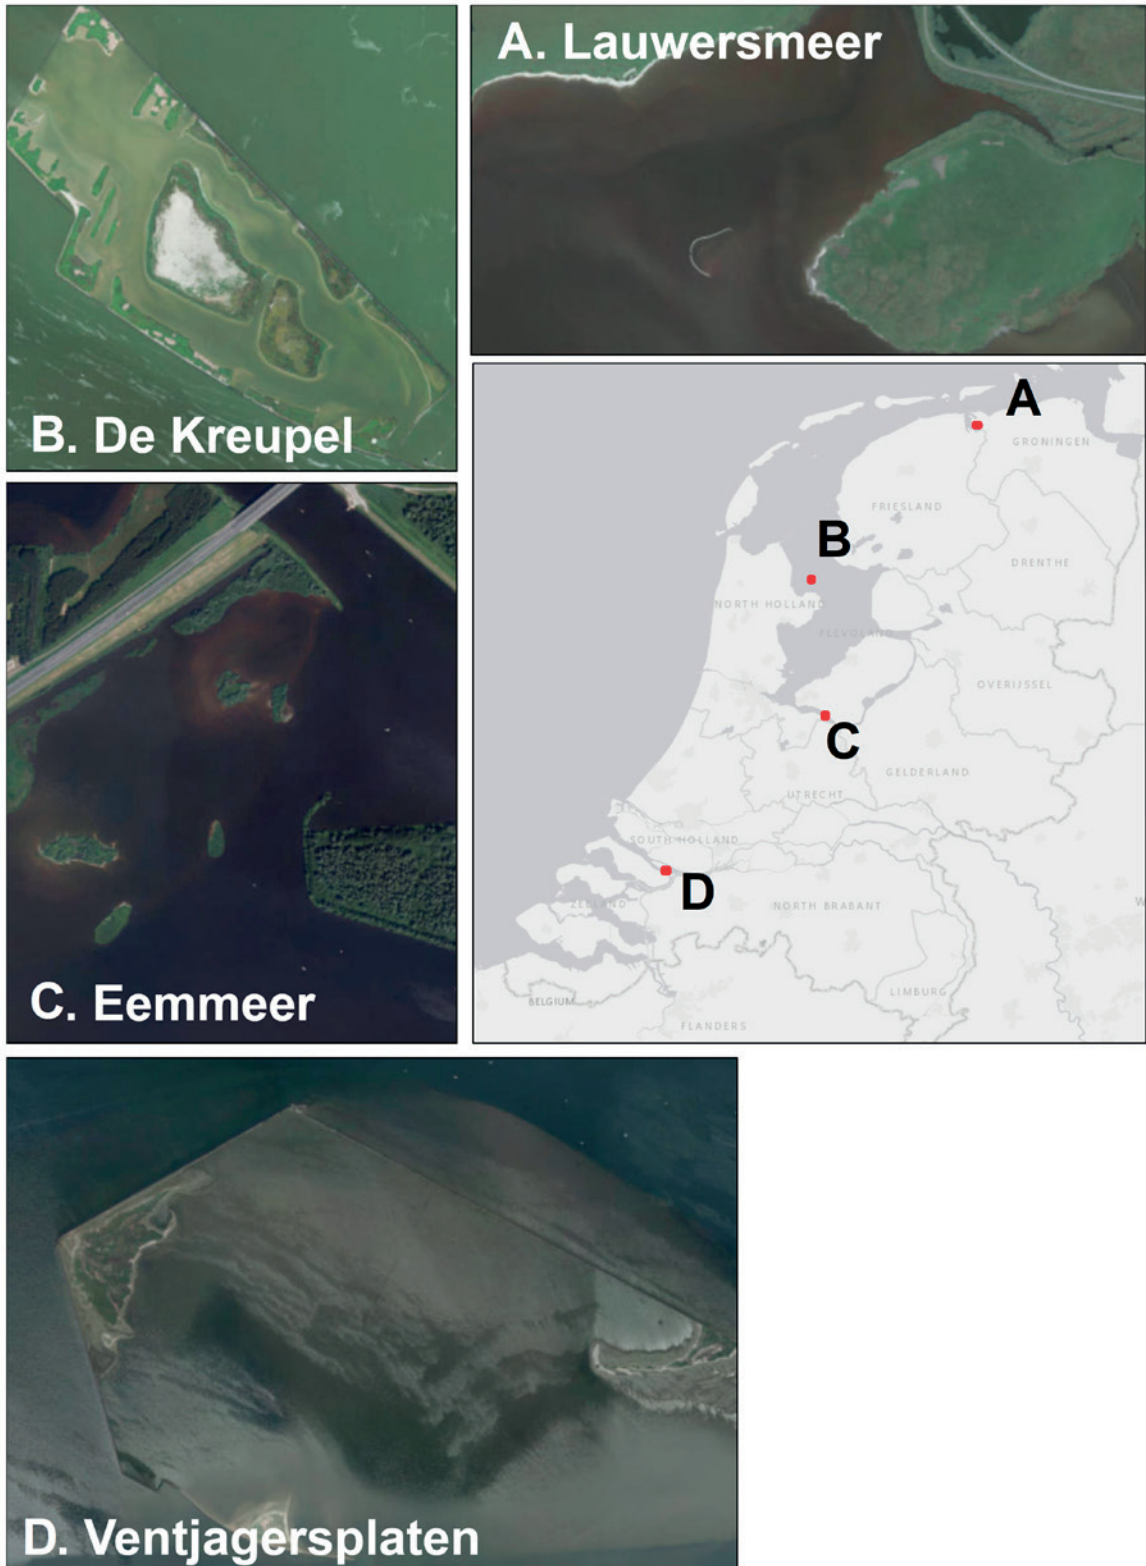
B. De Kreupel

A. Lauwersmeer

A
GRONINGEN
FRIESLAND
B
DRENTHE
NORTH HOLLAND
FLEVOLAND
OVERIJSSEL
C
GELDERLAND
UTRECHT
SOUTH HOLLAND
D
ZEELAND
NORTH BRABANT
BELGIUM
LIMBURG
FLANDERS

C. Eemmeer

D. Ventjagersplaten